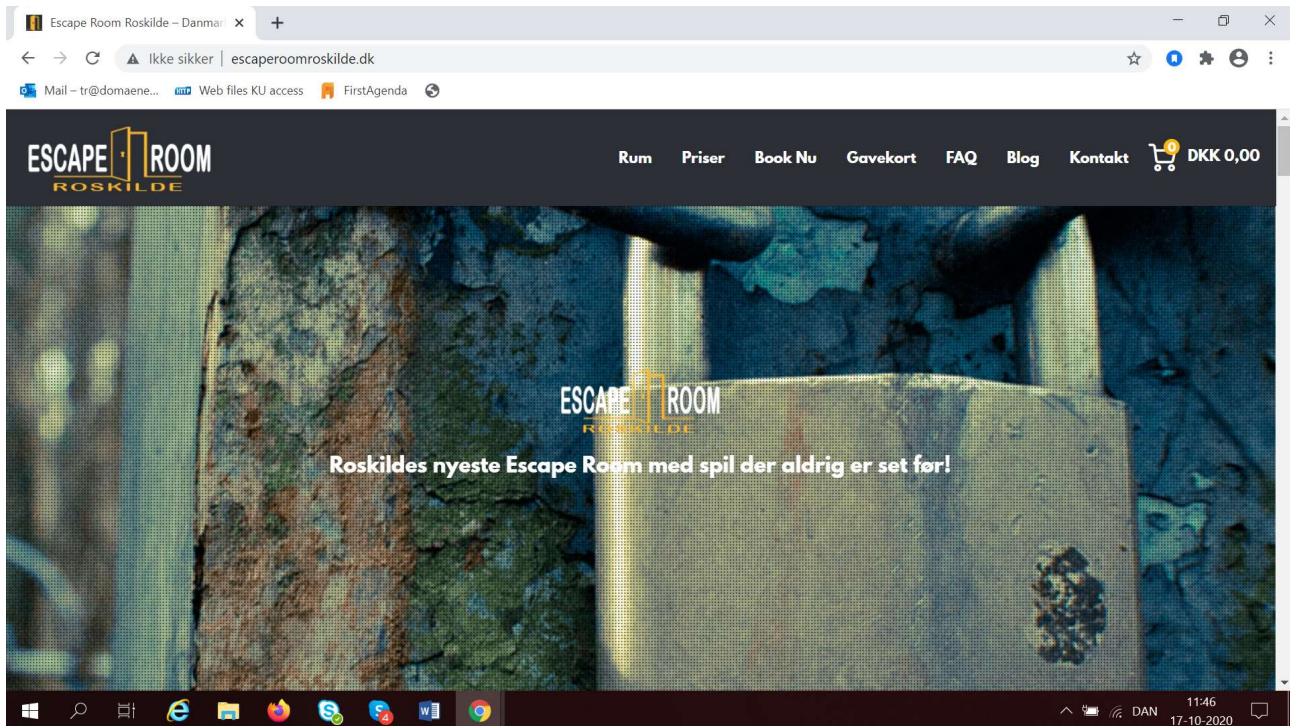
Escape Room Roskilde – Danmar ×

Ikke sikker | escaperoomroskilde.dk

Mail – tr@domaene... Web files KU access FirstAgenda

ESCAPE ROOM ROSKILDE

Rum Priser Book Nu Gavekort FAQ Blog Kontakt 0 DKK 0,00

ESCAPE ROOM ROSKILDE

Roskildes nyeste Escape Room med spil der aldrig er set før!

4

DAN 11:46 17-10-2020